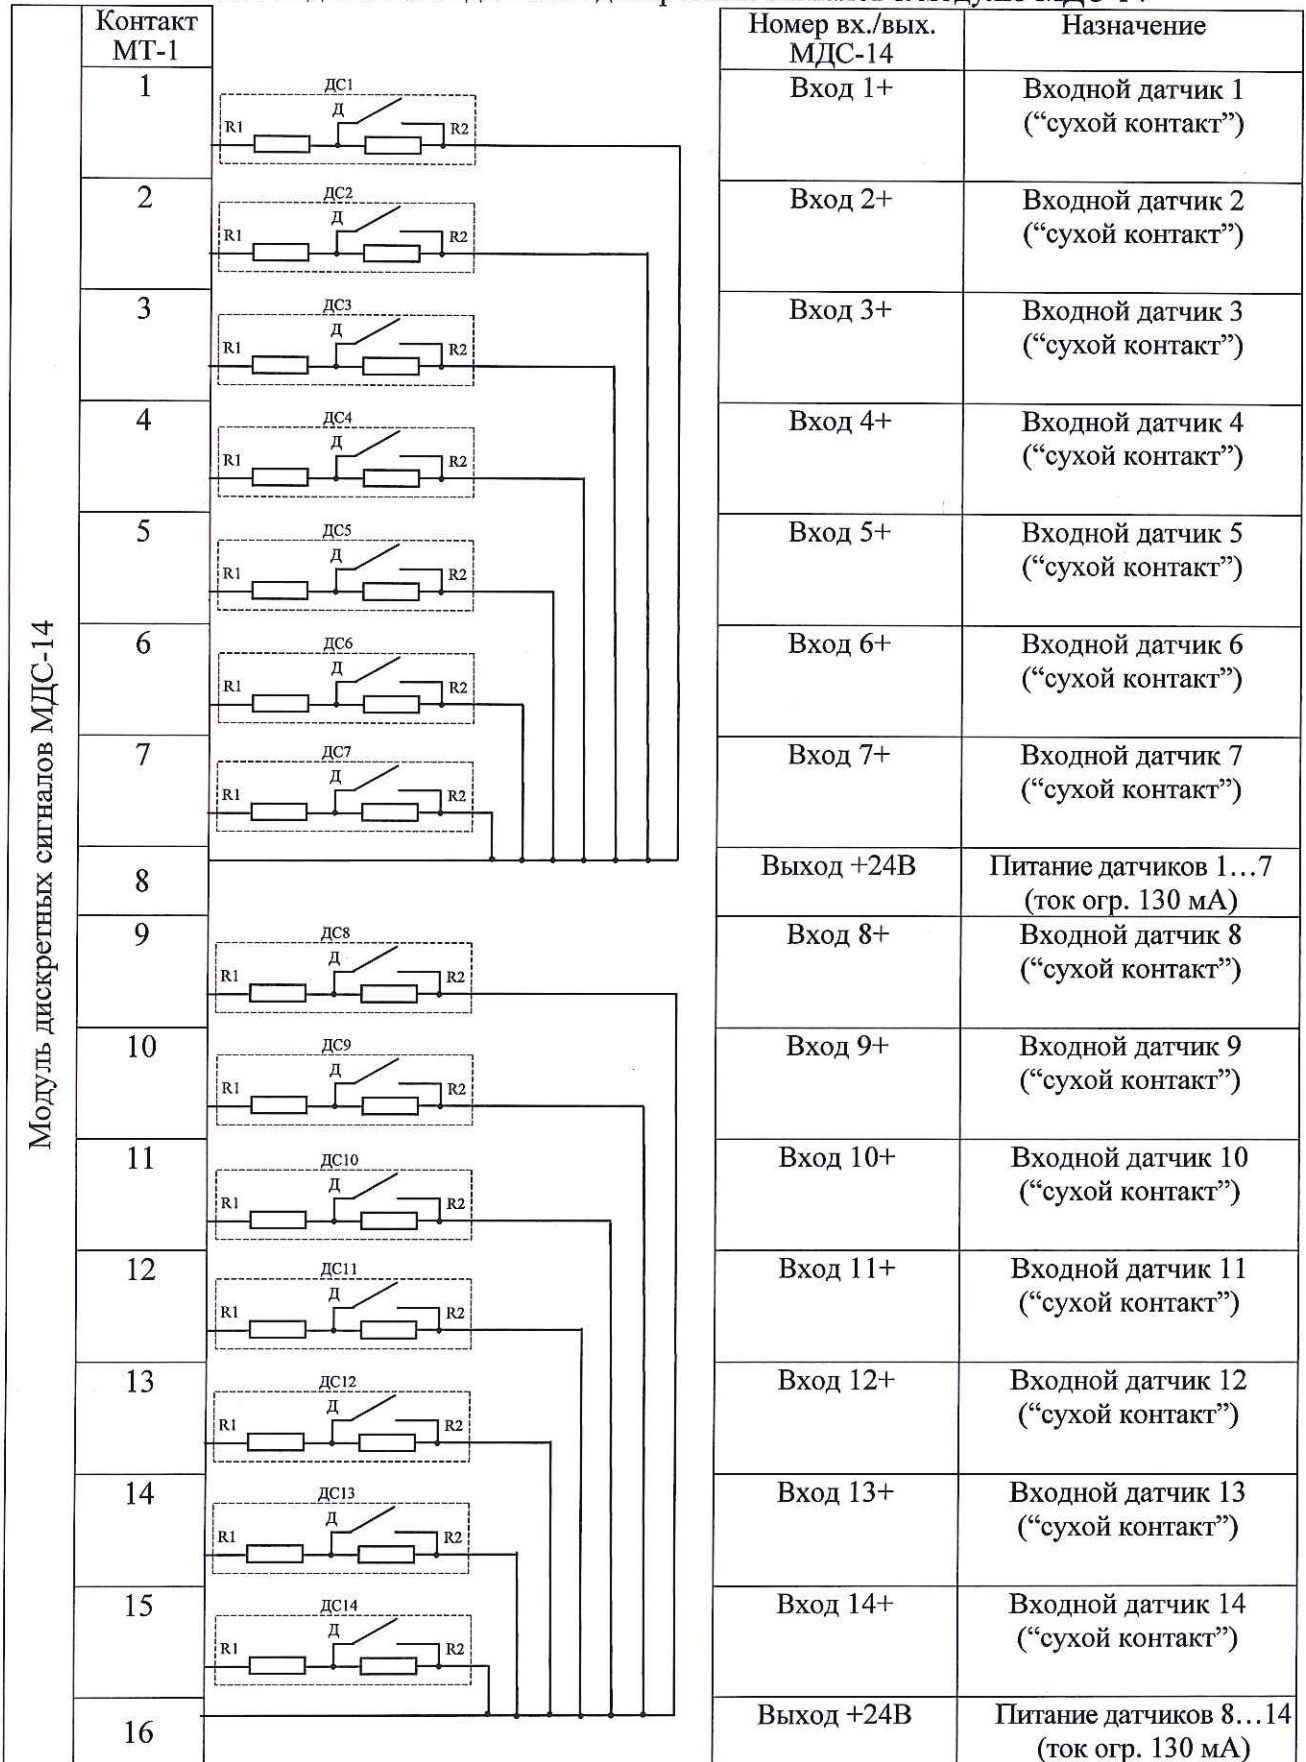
Модуль дискретных сигналов МДС-14

| Контакт МТ-1 |
|---|
| 1 |
| 2 |
| 3 |
| 4 |
| 5 |
| 6 |
| 7 |
| 8 |
| 9 |
| 10 |
| 11 |
| 12 |
| 13 |
| 14 |
| 15 |
| 16 |

ДС1 Д R1 R2
ДС2 Д R1 R2
ДС3 Д R1 R2
ДС4 Д R1 R2
ДС5 Д R1 R2
ДС6 Д R1 R2
ДС7 Д R1 R2
ДС8 Д R1 R2
ДС9 Д R1 R2
ДС10 Д R1 R2
ДС11 Д R1 R2
ДС12 Д R1 R2
ДС13 Д R1 R2
ДС14 Д R1 R2

| Номер вх./вых. МДС-14 | Назначение |
|---|---|
| Вход 1+ | Входной датчик 1 (“сухой контакт”) |
| Вход 2+ | Входной датчик 2 (“сухой контакт”) |
| Вход 3+ | Входной датчик 3 (“сухой контакт”) |
| Вход 4+ | Входной датчик 4 (“сухой контакт”) |
| Вход 5+ | Входной датчик 5 (“сухой контакт”) |
| Вход 6+ | Входной датчик 6 (“сухой контакт”) |
| Вход 7+ | Входной датчик 7 (“сухой контакт”) |
| Выход +24В | Питание датчиков 1…7 (ток огр. 130 мА) |
| Вход 8+ | Входной датчик 8 (“сухой контакт”) |
| Вход 9+ | Входной датчик 9 (“сухой контакт”) |
| Вход 10+ | Входной датчик 10 (“сухой контакт”) |
| Вход 11+ | Входной датчик 11 (“сухой контакт”) |
| Вход 12+ | Входной датчик 12 (“сухой контакт”) |
| Вход 13+ | Входной датчик 13 (“сухой контакт”) |
| Вход 14+ | Входной датчик 14 (“сухой контакт”) |
| Выход +24В | Питание датчиков 8…14 (ток огр. 130 мА) |